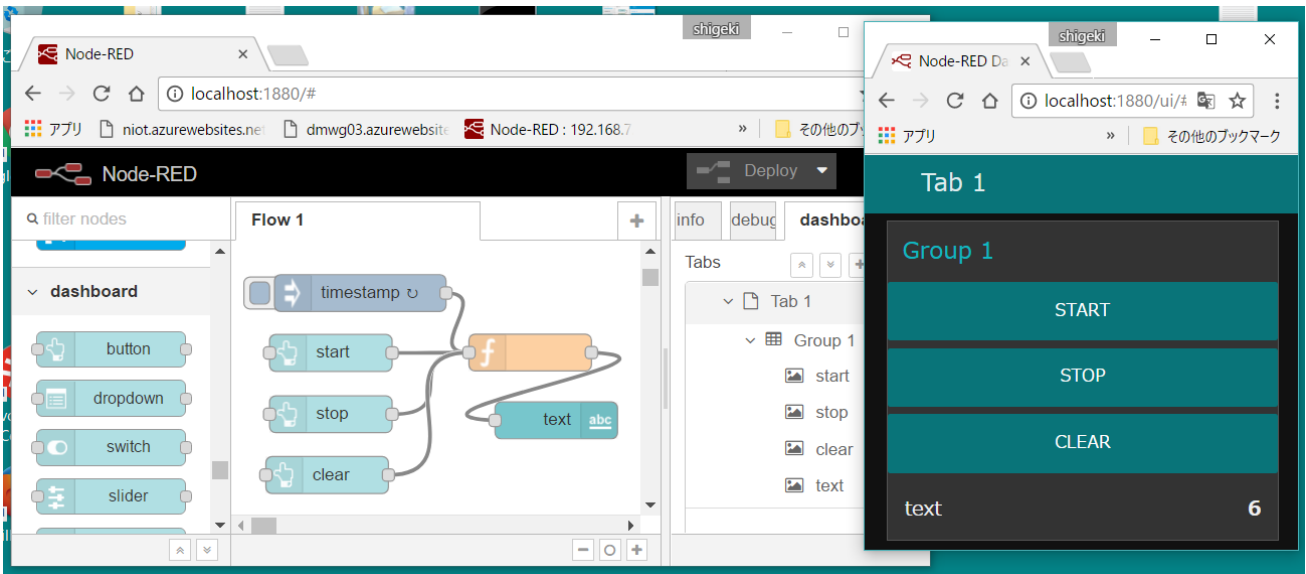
Node-RED
shigeki
localhost:1880/#
アプリ niot.azurewebsites.net dmwg03.azurewebsite Node-RED : 192.168.7 » その他のブ
Node-RED
Deploy
filter nodes
dashboard
button
dropdown
switch
slider
Flow 1
timestamp ↻
start
stop
clear
text abc
info debug dashboa
Tabs
Tab 1
Group 1
start
stop
clear
text

shigeki
Node-RED Da
localhost:1880/ui/#
アプリ » その他のブックマーク
Tab 1
Group 1
START
STOP
CLEAR
text 6